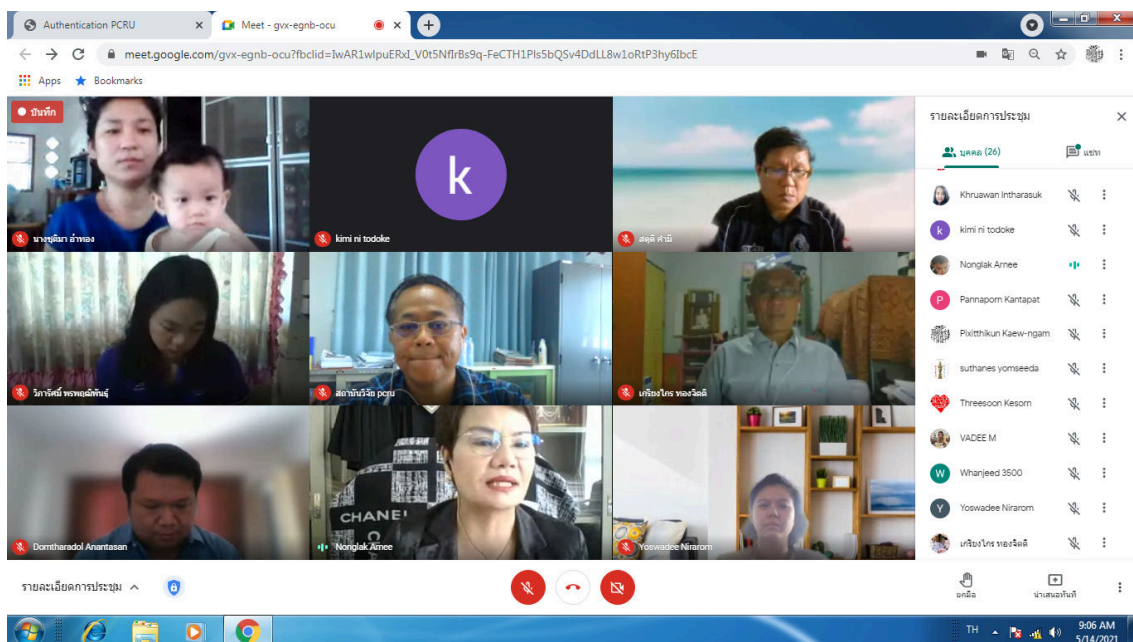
Authentication PCRU
Meet - gvx-egnb-ocu

meet.google.com/gvx-egnb-ocu?fbclid=IwAR1wlpuERxI_V0t5NfIrBs9q-FeCTH1Pls5bQSv4DdLL8w1oRtP3hy6IbcE

Apps
Bookmarks

บันทึก

นางชุติมา อ่ำทอง
kimi ni todoke
สฤติ คำมี
วิภาวรรณี พรหมพันธุ์
สถาบันวิจัย pcru
เกรียงไกร ทองจิตติ
Domtharadol Anantasan
CHANEL
Nonglak Arnee
Yoswadee Nirarom

k

รายละเอียดการประชุม
บุคคล (26)
แชท

Khruawan Intharasuk
kimi ni todoke
Nonglak Arnee
Pannaporn Kantapat
Pixitthikun Kaew-ngam
suthanes yomseeda
Threesoon Kesorn
VADEE M
Whanjeed 3500
Yoswadee Nirarom
เกรียงไกร ทองจิตติ

รายละเอียดการประชุม
ยกมือ
นำเสนอทันที

TH
9:06 AM
5/14/2021